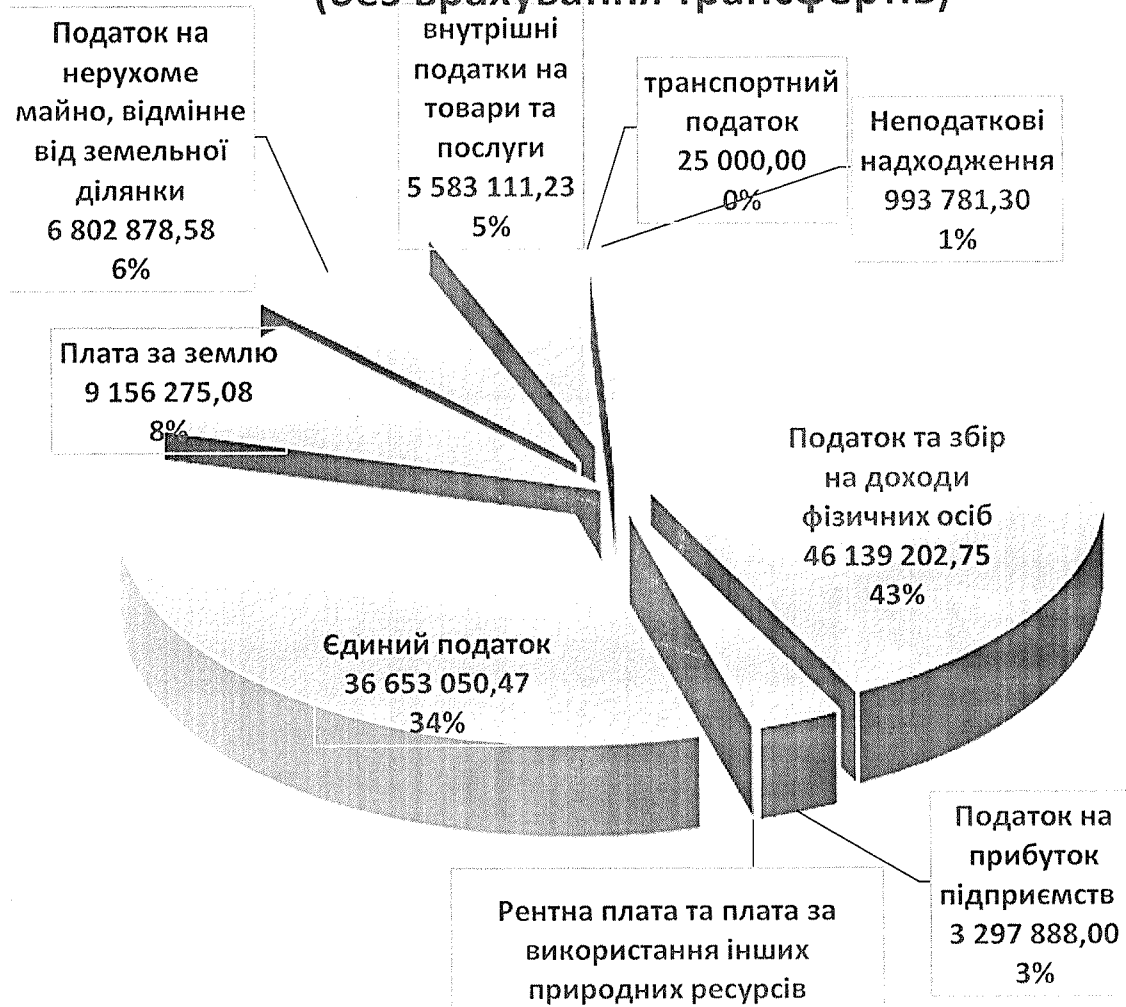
(без врахування трансфертів)

Податок на нерухоме майно, відмінне від земельної ділянки
6 802 878,58
6%

внутрішні податки на товари та послуги
5 583 111,23
5%

транспортний податок
25 000,00
0%

Неподаткові надходження
993 781,30
1%

Плата за землю
9 156 275,08
8%

Податок та збір на доходи фізичних осіб
46 139 202,75
43%

Єдиний податок
36 653 050,47
34%

Податок на прибуток підприємств
3 297 888,00
3%

Рентна плата та плата за використання інших природних ресурсів